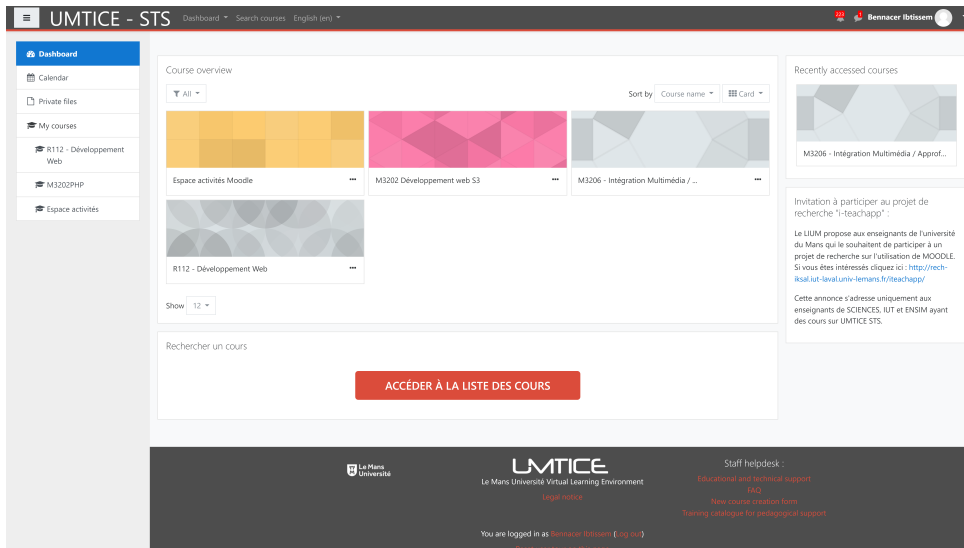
UMTICE - STS Dashboard Search courses English (en)

Bennacer Ibtissem

Dashboard
Calendar
Private files
My courses
R112 - Développement Web
M3202PHP
Espace activités

Course overview

All

Sort by Course name Card

Espace activités Moodle

M3202 Développement web S3

M3206 - Intégration Multimédia / ...

R112 - Développement Web

Show 12

Rechercher un cours

ACCÉDER À LA LISTE DES COURS

Recently accessed courses

M3206 - Intégration Multimédia / Approf...

Invitation à participer au projet de recherche "i-teachapp" :

Le LIUM propose aux enseignants de l'université du Mans qui le souhaitent de participer à un projet de recherche sur l'utilisation de MOODLE. Si vous êtes intéressés cliquez ici : http://rech-iksal.iut-laval.univ-lemans.fr/iteachapp/

Cette annonce s'adresse uniquement aux enseignants de SCIENCES, IUT et ENSIM ayant des cours sur UMTICE STS.

Le Mans Université

UMTICE
Le Mans Université Virtual Learning Environment
Legal notice

Staff helpdesk :
Educational and technical support
FAQ
New course creation form
Training catalogue for pedagogical support

You are logged in as Bennacer Ibtissem (Log out)